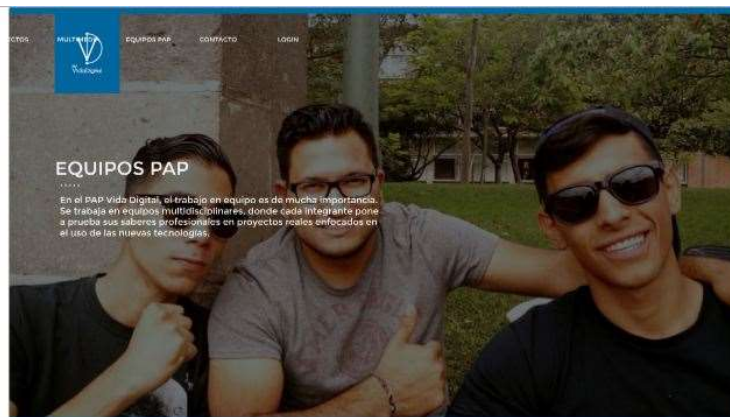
CTOS MULTIMEDIA EQUIPOS PAP CONTACTO LOGIN

VD Vida Digital

EQUIPOS PAP

En el PAP Vida Digital, el trabajo en equipo es de mucha importancia. Se trabaja en equipos multidisciplinares, donde cada integrante pone a prueba sus saberes profesionales en proyectos reales enfocados en el uso de las nuevas tecnologías.